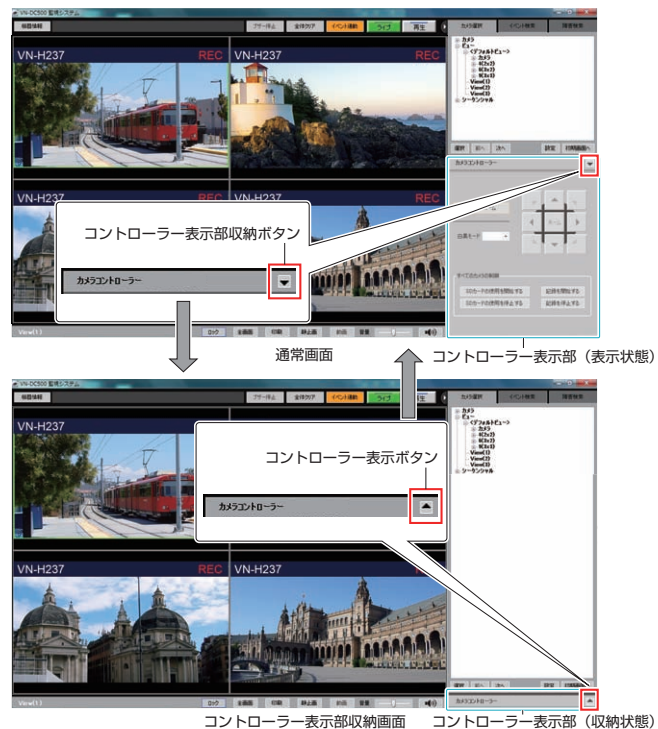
VN-DC500 監視システム

機器情報

アラーム停止 全体クリア イベント連動 ライブ 再生

カメラ選択 イベント検索 障害検索

VN-H237 REC

VN-H237 REC

VN-H237 REC

VN-H237 REC

カメラ
ビュー
〈デフォルトビュー〉
カメラ
4(2x2)
9(3x3)
16(4x4)
View(1)
View(2)
View(3)
シーケンシャル

選択 前へ 次へ 設定 初期画面へ

カメラコントローラー

白黒モード

すべてのカメラの制御

SDカードの使用を開始する 記録を開始する

SDカードの使用を停止する 記録を停止する

コントローラー表示部収納ボタン

カメラコントローラー

View(1) ロック 全画面 印刷 静止画 拡大 音量

通常画面

コントローラー表示部（表示状態）

VN-DC500 監視システム

機器情報

アラーム停止 全体クリア イベント連動 ライブ 再生

カメラ選択 イベント検索 障害検索

VN-H237

VN-H237 REC

VN-H237

コントローラー表示ボタン

カメラコントローラー

カメラ
ビュー
〈デフォルトビュー〉
カメラ
4(2x2)
9(3x3)
16(4x4)
View(1)
View(2)
View(3)
シーケンシャル

View(1) ロック 全画面 印刷 静止画 拡大 音量

カメラコントローラー

コントローラー表示部収納画面

コントローラー表示部（収納状態）